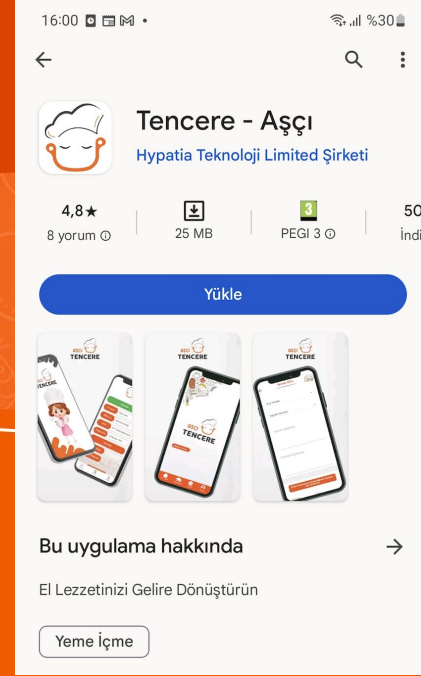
16:00 %30

Tencere - Aşçı
Hypatia Teknoloji Limited Şirketi

4,8★
8 yorum ⓘ

25 MB

3
PEGI 3 ⓘ

50
İndi

Yükle

TENCERE

TENCERE

TENCERE

Bu uygulama hakkında

El Lezzetinizi Gelire Dönüştürün

Yeme İçme